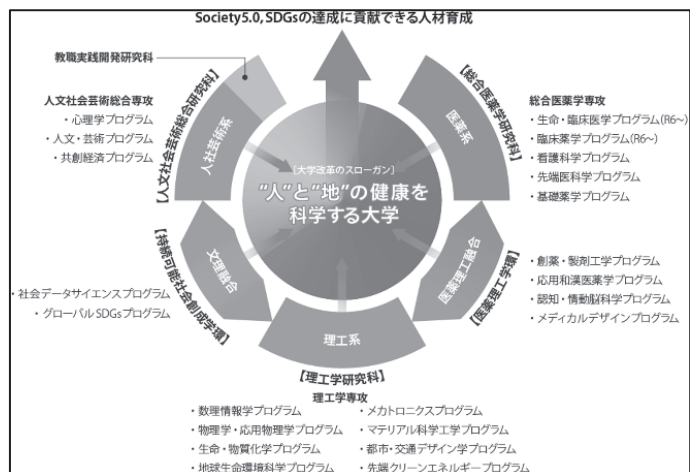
Society5.0, SDGsの達成に貢献できる人材育成

教職実践開発研究科

人文社会芸術総合専攻
・心理学プログラム
・人文・芸術プログラム
・共創経済プログラム

【人文社会芸術総合研究科】

人社芸術系

【総合医薬学研究科】

医薬系

総合医薬学専攻
・生命・臨床医学プログラム(R6~)
・臨床薬学プログラム(R6~)
・看護科学プログラム
・先端医科学プログラム
・基礎薬学プログラム

[大学改革のスローガン]
"人"と"地"の健康を科学する大学

【持続可能社会創成学環】

文理融合

・社会データサイエンスプログラム
・グローバルSDGsプログラム

医薬理工融合

【医薬理工学環】

・創薬・製剤工学プログラム
・応用和漢医薬学プログラム
・認知・情動脳科学プログラム
・メディカルデザインプログラム

理工系

【理工学研究科】
理工学専攻
・数理情報学プログラム
・物理学・応用物理学プログラム
・生命・物質化学プログラム
・地球生命環境科学プログラム
・メカトロニクスプログラム
・マテリアル科学工学プログラム
・都市・交通デザイン学プログラム
・先端クリーンエネルギープログラム